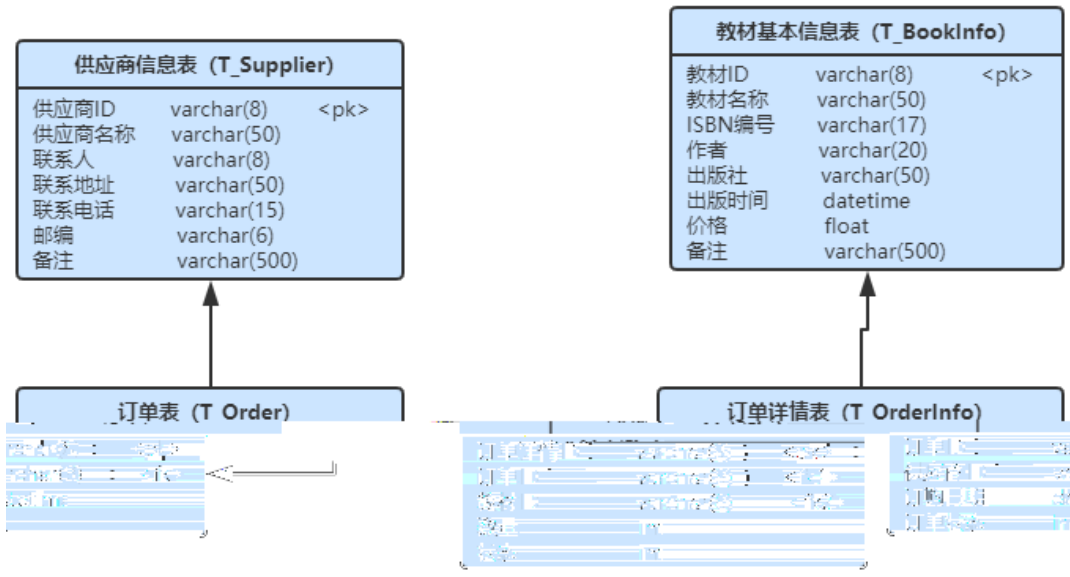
供应商信息表（T_Supplier）

供应商ID varchar(8) <pk>
供应商名称 varchar(50)
联系人 varchar(8)
联系地址 varchar(50)
联系电话 varchar(15)
邮编 varchar(6)
备注 varchar(500)

教材基本信息表（T_BookInfo）

教材ID varchar(8) <pk>
教材名称 varchar(50)
ISBN编号 varchar(17)
作者 varchar(20)
出版社 varchar(50)
出版时间 datetime
价格 float
备注 varchar(500)

订单表（T_Order）

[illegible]

订单详情表（T_OrderInfo）

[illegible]